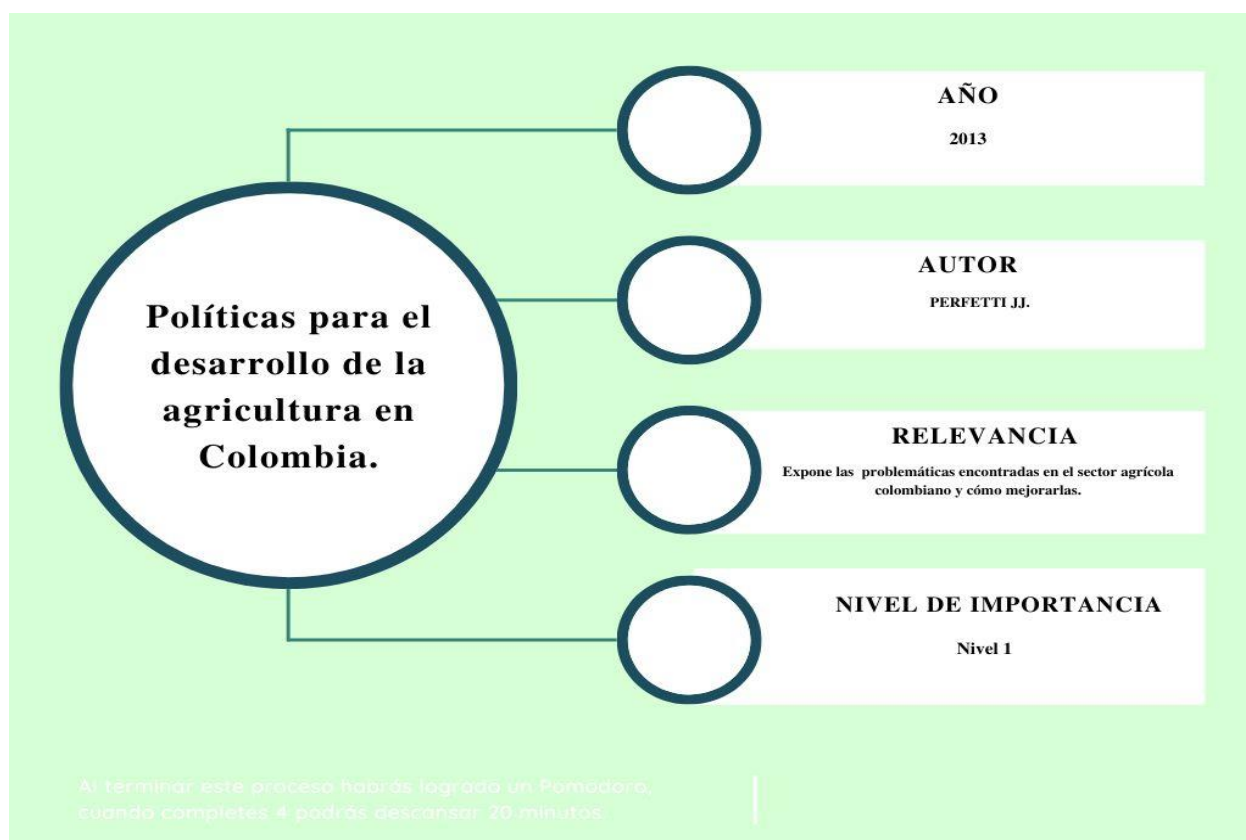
Políticas para el desarrollo de la agricultura en Colombia.

AÑO

2013

AUTOR

PERFETTI JJ.

RELEVANCIA

Expone las problemáticas encontradas en el sector agrícola colombiano y cómo mejorarlas.

NIVEL DE IMPORTANCIA

Nivel 1

Al terminar este proceso habrás logrado un Pomodoro, cuando completes 4 podrás descansar 20 minutos.